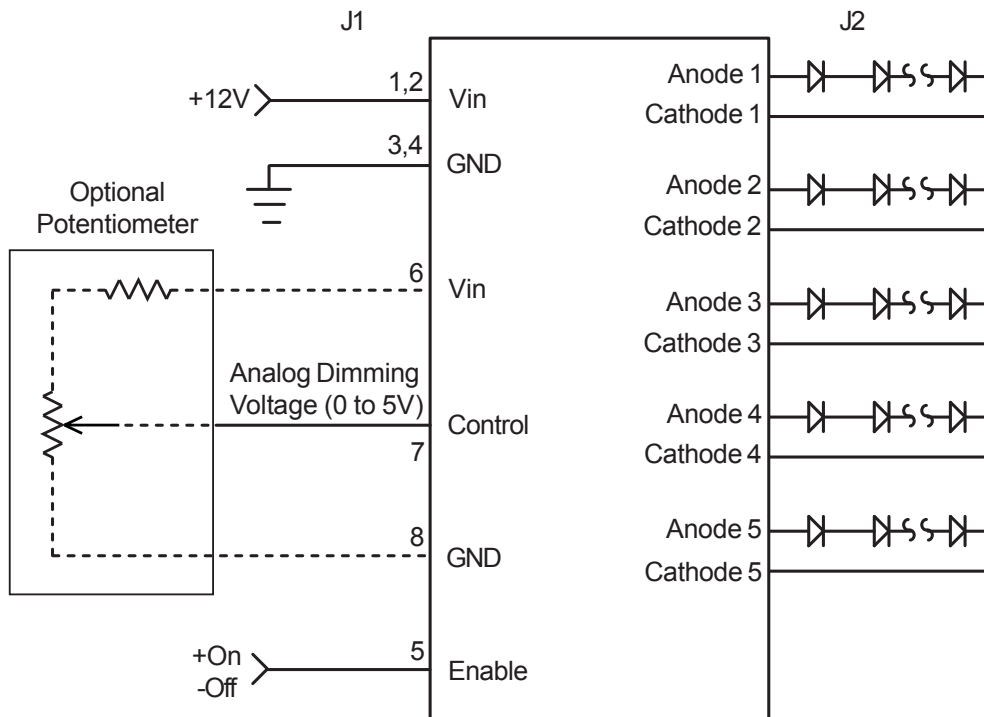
J1

J2

+12V

1,2

Vin

3,4

GND

Optional Potentiometer

6

Vin

Analog Dimming Voltage (0 to 5V)

Control

7

8

GND

+On
-Off

5

Enable

Anode 1
Cathode 1

Anode 2
Cathode 2

Anode 3
Cathode 3

Anode 4
Cathode 4

Anode 5
Cathode 5